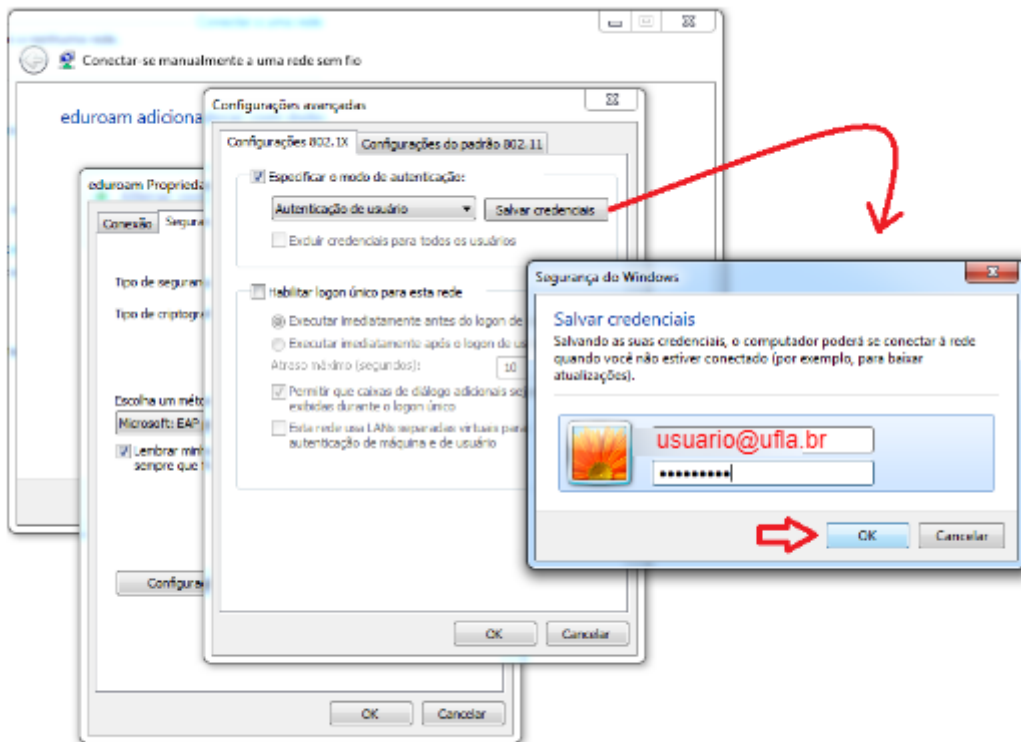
Conectar-se manualmente a uma rede sem fio

eduroam adiciona

eduroam Proprieda

Conexão Segura

Tipo de segura

Tipo de criptogr

Escolha um méto

Microsoft: EAP

Lembrar min sempre que

Configura

OK Cancelar

Configurações avançadas

Configurações 802.1X Configurações do padrão 802.11

Especificar o modo de autenticação:

Autenticação de usuário

Salvar credenciais

Excluir credenciais para todos os usuários

Habilitar logon único para esta rede

Executar imediatamente antes do logon de

Executar imediatamente após o logon de u

Atraso máximo (segundos): 10

Permitir que caixas de diálogo adicionais sej exibidas durante o logon único

Esta rede usa LANs separadas virtuais para autenticação de máquina e de usuário

OK Cancelar

Segurança do Windows

Salvar credenciais

Salvando as suas credenciais, o computador poderá se conectar à rede quando você não estiver conectado (por exemplo, para baixar atualizações).

usuario@ufla.br

••••••••••

OK Cancelar